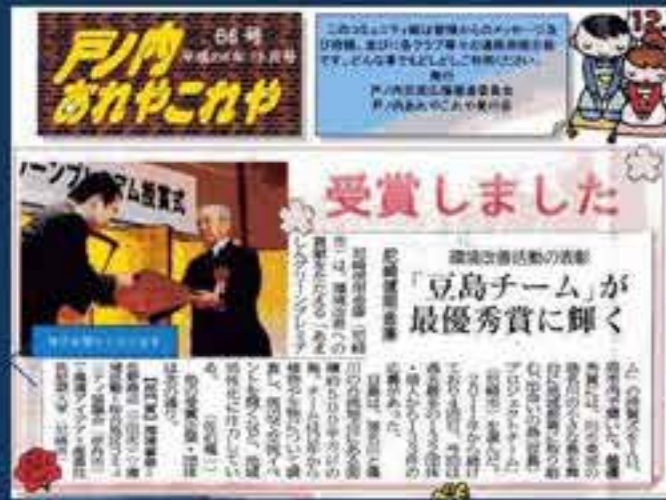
戸ノ内あれやこれや

66号
平成○年○月号

このコミュニティ紙は皆様からのメッセージ及び情報、並びに各クラブ等々の連絡用紙の紙です。どんな事でもどしどしご利用ください。
発行
戸ノ内校区社協福祉委員会
戸ノ内あれやこれや実の会

12

受賞しました

ーンプラチーム授賞式

環境改善活動の表彰

「豆島チーム」が最優秀賞に輝く

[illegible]